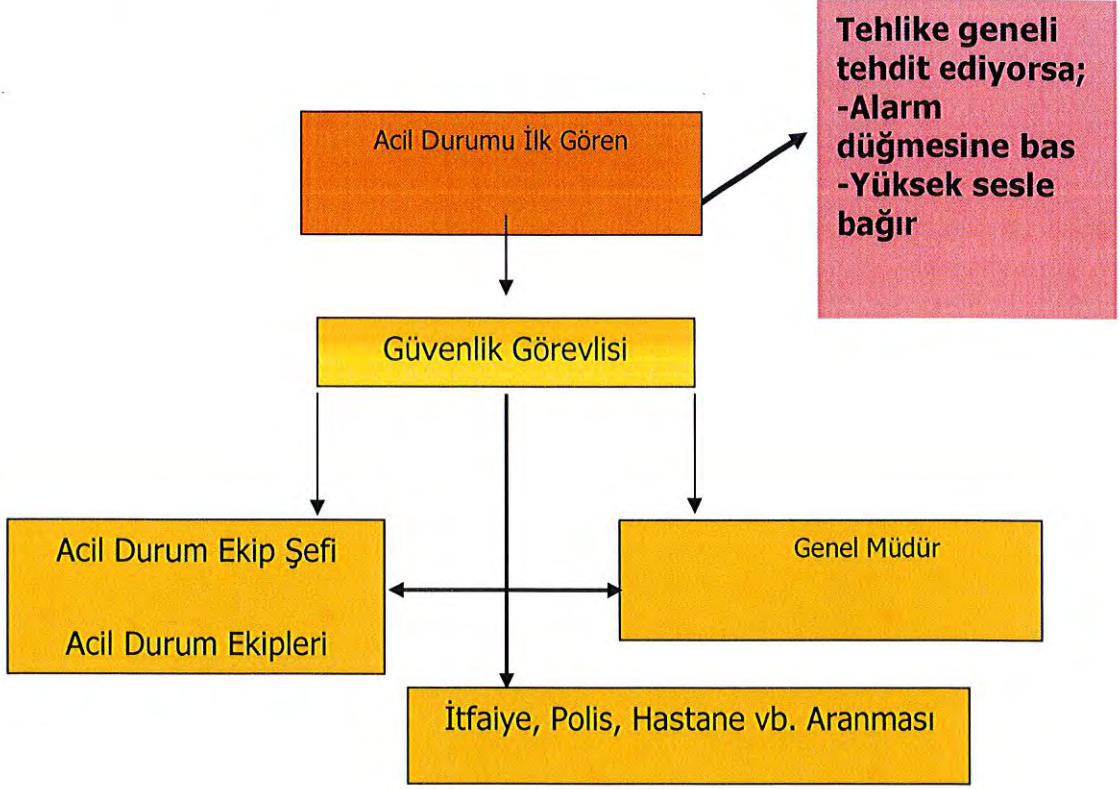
Tehlike geneli tehdit ediyorsa;
-Alarm düğmesine bas
-Yüksek sesle bağır

Acil Durumu İlk Gören

Güvenlik Görevlisi

Acil Durum Ekip Şefi

Acil Durum Ekipleri

Genel Müdür

İtfaiye, Polis, Hastane vb. Aranması